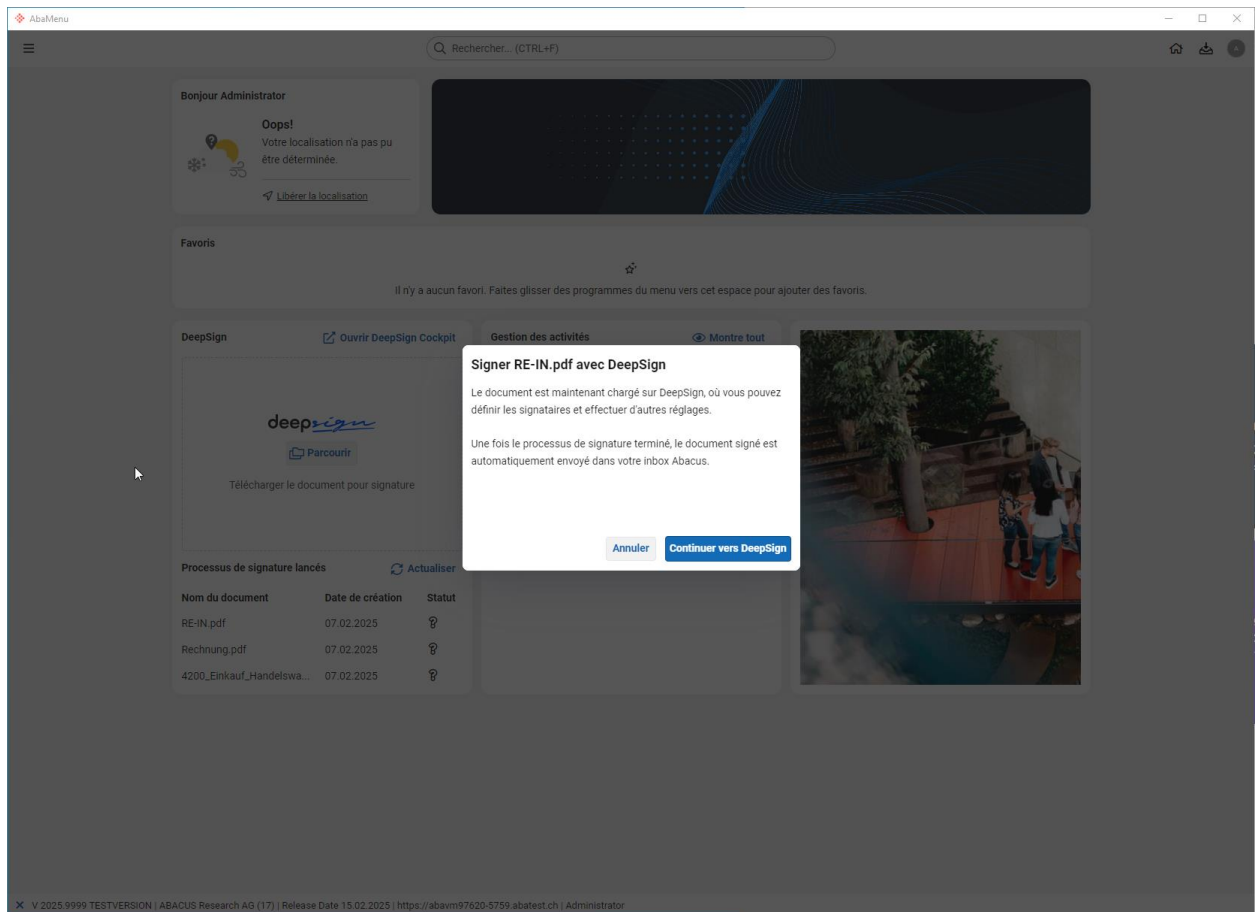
AbaMenu

Rechercher... (CTRL+F)

Bonjour Administrator

Oops!
Votre localisation n'a pas pu être déterminée.

Libérer la localisation

Favoris

Il n'y a aucun favori. Faites glisser des programmes du menu vers cet espace pour ajouter des favoris.

DeepSign
Ouvrir DeepSign Cockpit

deepsign
Parcourir
Télécharger le document pour signature

Processus de signature lancés
Actualiser

| Nom du document | Date de création | Statut |
|---|---|---|
| RE-IN.pdf | 07.02.2025 | |
| Rechnung.pdf | 07.02.2025 | |
| 4200_Einkauf_Handelswa... | 07.02.2025 | |

Gestion des activités
Montre tout

Signer RE-IN.pdf avec DeepSign

Le document est maintenant chargé sur DeepSign, où vous pouvez définir les signataires et effectuer d'autres réglages.

Une fois le processus de signature terminé, le document signé est automatiquement envoyé dans votre inbox Abacus.

Annuler
Continuer vers DeepSign

V 2025.9999 TESTVERSION | ABACUS Research AG (17) | Release Date 15.02.2025 | https://abavm97620-5759.abatest.ch | Administrator